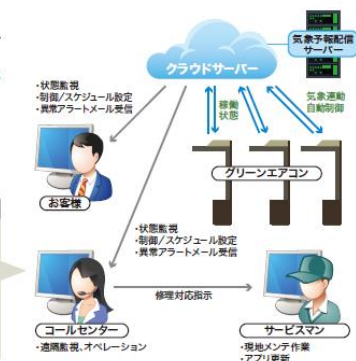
気象予報配信サーバー

クラウドサーバー

・状態監視
・制御/スケジュール設定
・異常アラートメール受信

稼働状態

気象連動自動制御

グリーンエアコン

お客様

・状態監視
・制御/スケジュール設定
・異常アラートメール受信

修理対応指示

コールセンター

・遠隔監視、オペレーション

サービスマン

・現地メンテ作業
・アプリ更新